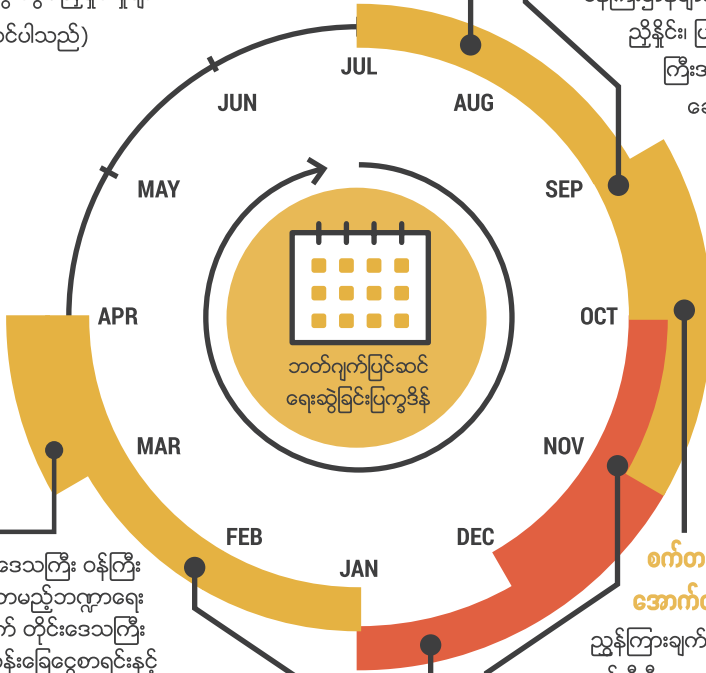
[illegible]
င်ပါသည်)
JUL
JUN
AUG
MAY
SEP
APR
OCT
MAR
NOV
FEB
DEC
JAN
ဘတ်ဂျက်ပြင်ဆင်
ရေးဆွဲခြင်းပြက္ခဒိန်
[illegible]
ညှိနှိုင်း၊ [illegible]
ကြီး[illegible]
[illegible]
ဒေသကြီး ဝန်ကြီး
ကမည့်ဘဏ္ဍာရေး
က် တိုင်းဒေသကြီး
န်းခြေငွေစာရင်းနှင့်
စက်တ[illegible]
အောက်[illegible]
ညွှန်ကြားချက်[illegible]